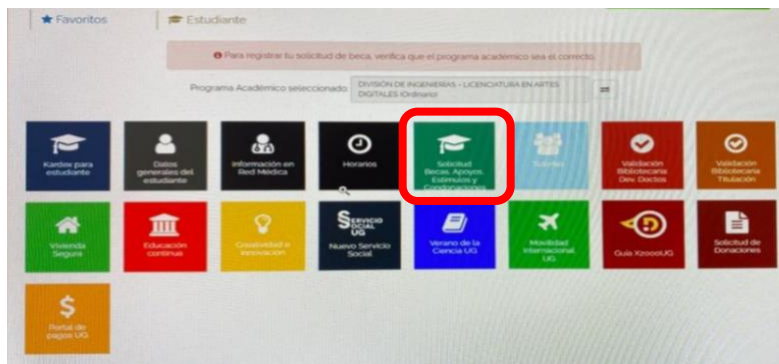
Favoritos
Estudiante

Para registrar tu solicitud de beca, verifica que el programa académico sea el correcto

Programa Académico seleccionado: DIVISIÓN DE INGENIERÍAS - LICENCIATURA EN ARTES DIGITALES (Ordinario)

Kardex para estudiante

Datos generales del estudiante

Información en Red Médica

Horarios

Solicitud Becas, Apoyos, Estímulos y Condonaciones

Tutorías

Validación Bibliotecaria Doc. Doctos

Validación Bibliotecaria Titulación

Vivienda Segura

Educación continua

Creatividad e Innovación

SERVICIO SOCIAL UG
Nuevo Servicio Social

Verano de la Ciencia UG

Movilidad Internacional UG

Guía XzoooUG

Solicitud de Donaciones

Portal de pagos UG